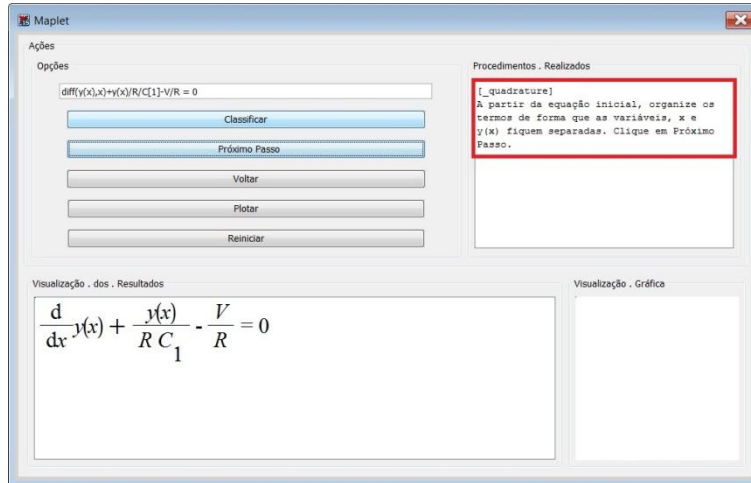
Maplet

Ações

Opções

diff(y(x),x)+y(x)/R/C[1]-V/R = 0

Classificar

Próximo Passo

Voltar

Plotar

Reiniciar

Procedimentos . Realizados

[_quadrature]
A partir da equação inicial, organize os termos de forma que as variáveis, x e y(x) fiquem separadas. Clique em Próximo Passo.

Visualização . dos . Resultados

$\frac{d}{dx} y(x) + \frac{y(x)}{R C_1} - \frac{V}{R} = 0$

Visualização . Gráfica